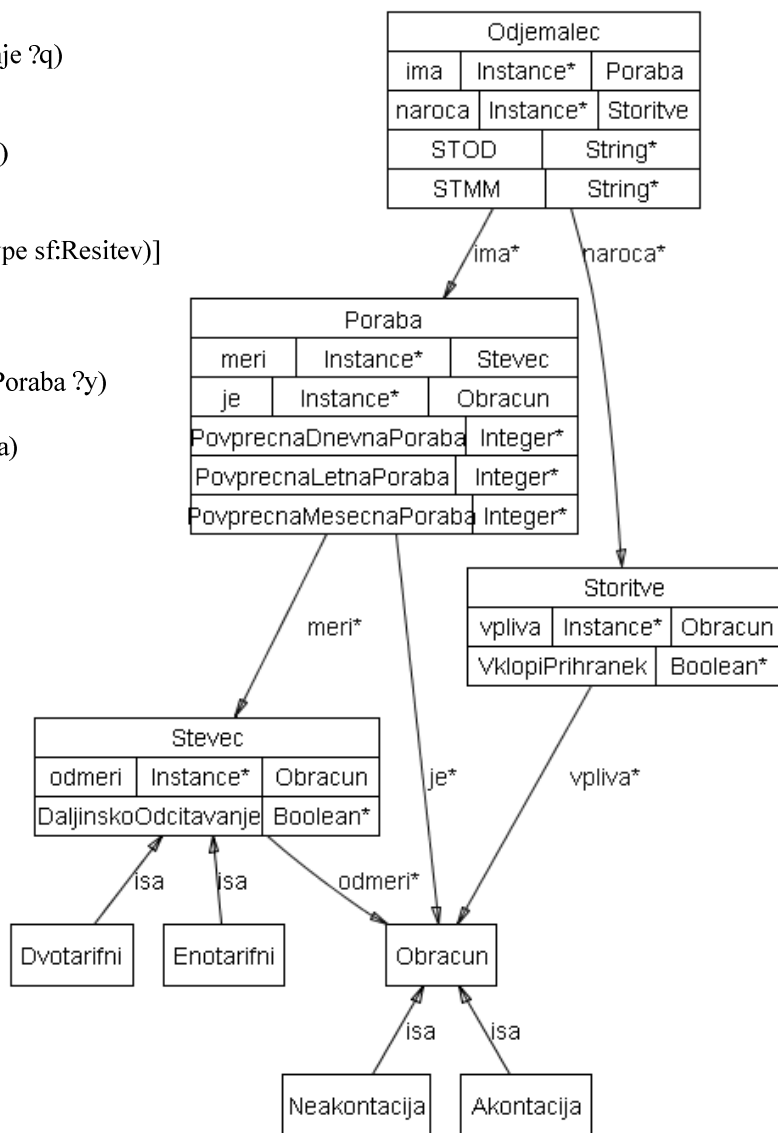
je ?q)

)

pe sf:Resitev)]

Poraba ?y)

a)

Odjemalec

| ima | Instance* | Poraba |
|---|---|---|
| naroca | Instance* | Storitve |
| STOD | String* | |
| STMM | String* | |

ima*

naroca*

Poraba

| meri | Instance* | Stevec |
|---|---|---|
| je | Instance* | Obracun |
| PovprecnaDnevnaPoraba | Integer* | |
| PovprecnaLetnaPoraba | Integer* | |
| PovprecnaMesecnaPoraba | Integer* | |

Storitve

| vpliva | Instance* | Obracun |
|---|---|---|
| VklopiPrihranek | Boolean* | |

meri*

Stevec

| odmeri | Instance* | Obracun |
|---|---|---|
| DaljinskoOdcitavanje | Boolean* | |

je*

vpliva*

isa

isa

odmeri*

Dvotarifni

Enotarifni

Obracun

isa

isa

Neakontacija

Akontacija